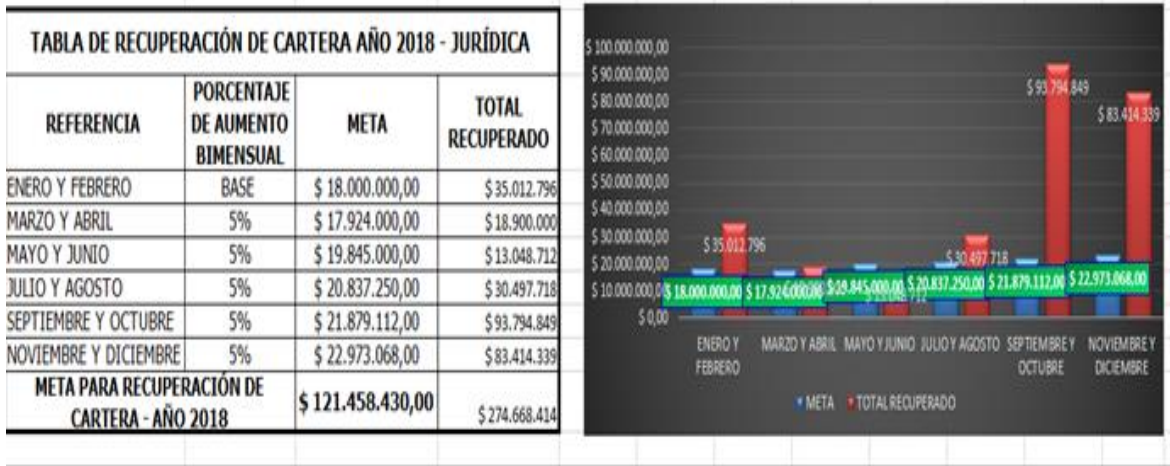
TABLA DE RECUPERACIÓN DE CARTERA AÑO 2018 - JURÍDICA

| REFERENCIA | PORCENTAJE DE AUMENTO BIMENSUAL | META | TOTAL RECUPERADO |
|---|---|---|---|
| ENERO Y FEBRERO | BASE | \$ 18.000.000,00 | \$35.012.796 |
| MARZO Y ABRIL | 5% | \$ 17.924.000,00 | \$18.900.000 |
| MAYO Y JUNIO | 5% | \$ 19.845.000,00 | \$13.048.712 |
| JULIO Y AGOSTO | 5% | \$ 20.837.250,00 | \$30.497.718 |
| SEPTIEMBRE Y OCTUBRE | 5% | \$ 21.879.112,00 | \$93.794.849 |
| NOVIEMBRE Y DICIEMBRE | 5% | \$ 22.973.068,00 | \$83.414.339 |
| META PARA RECUPERACIÓN DE CARTERA - AÑO 2018 | | \$ 121.458.430,00 | \$274.668.414 |

\$ 100.000.000,00
\$ 90.000.000,00
\$ 80.000.000,00
\$ 70.000.000,00
\$ 60.000.000,00
\$ 50.000.000,00
\$ 40.000.000,00
\$ 30.000.000,00
\$ 20.000.000,00
\$ 10.000.000,00
\$ 0,00

\$ 35.012.796
\$ 30.497.718
\$ 93.794.849
\$ 83.414.339
\$ 18.000.000,00
\$ 17.924.000,00
\$ 19.845.000,00
\$ 20.837.250,00
\$ 21.879.112,00
\$ 22.973.068,00

ENERO Y FEBRERO
MARZO Y ABRIL
MAYO Y JUNIO
JULIO Y AGOSTO
SEPTIEMBRE Y OCTUBRE
NOVIEMBRE Y DICIEMBRE

META
TOTAL RECUPERADO